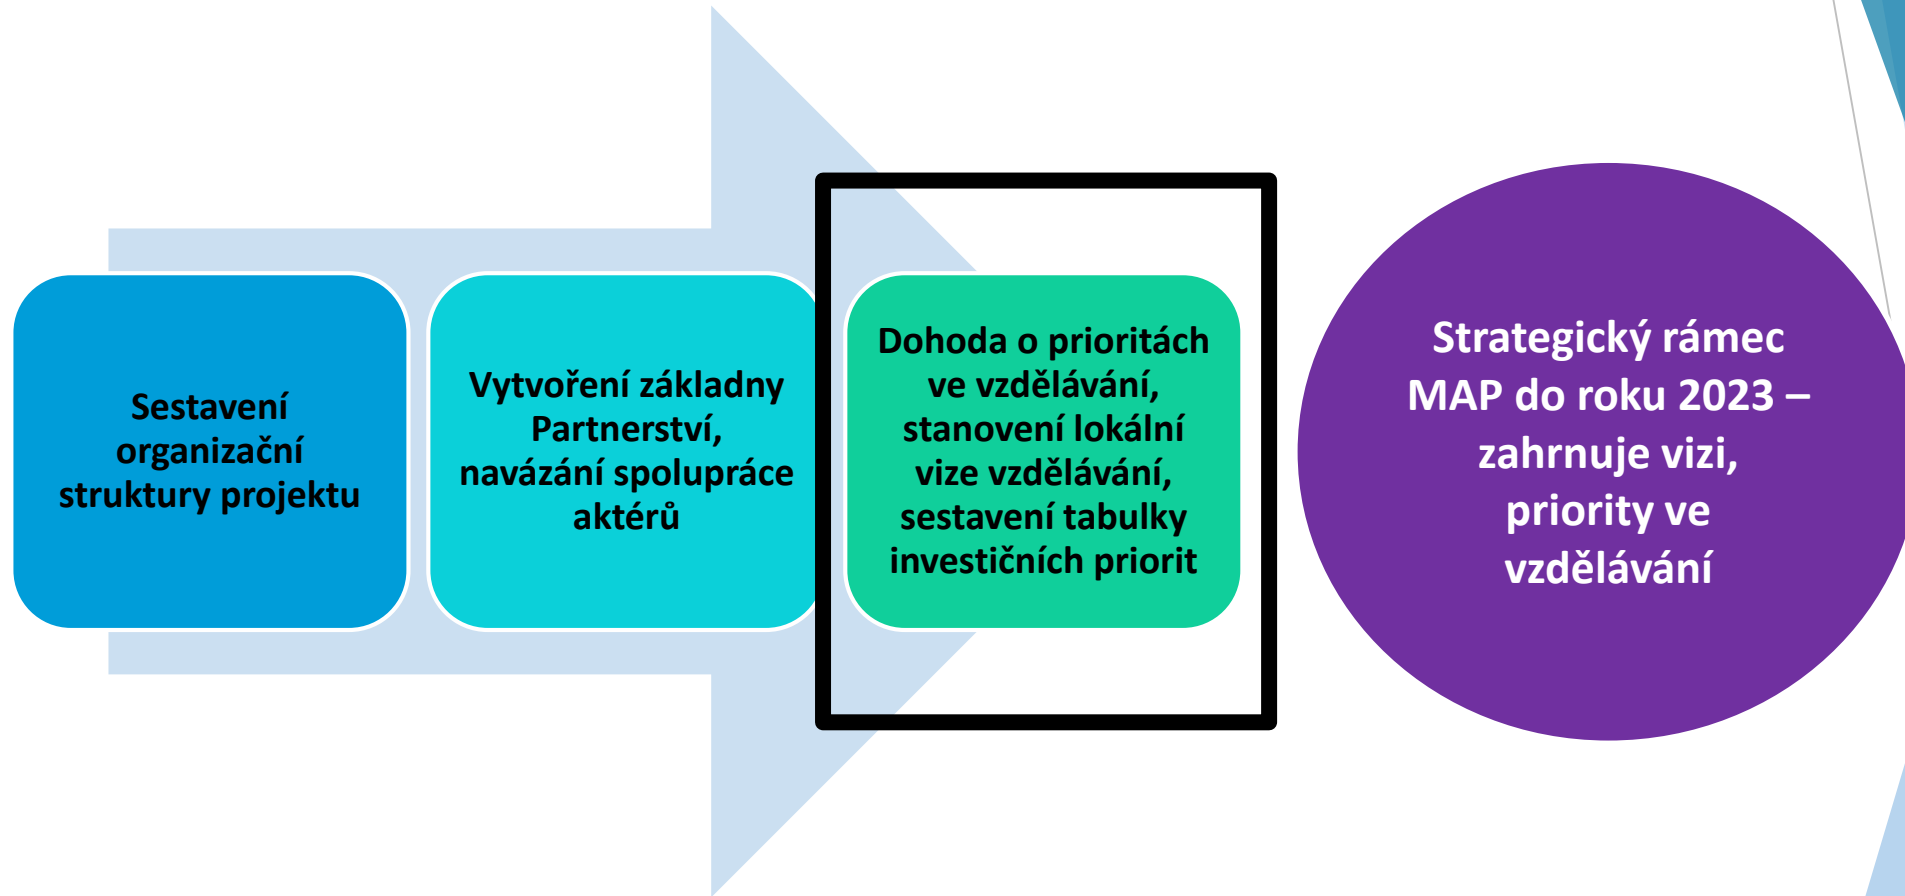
Sestavení organizační struktury projektu

Vytvoření základny Partnerství, navázání spolupráce aktérů

Dohoda o prioritách ve vzdělávání, stanovení lokální vize vzdělávání, sestavení tabulky investičních priorit

Strategický rámec MAP do roku 2023 – zahrnuje vizi, priority ve vzdělávání